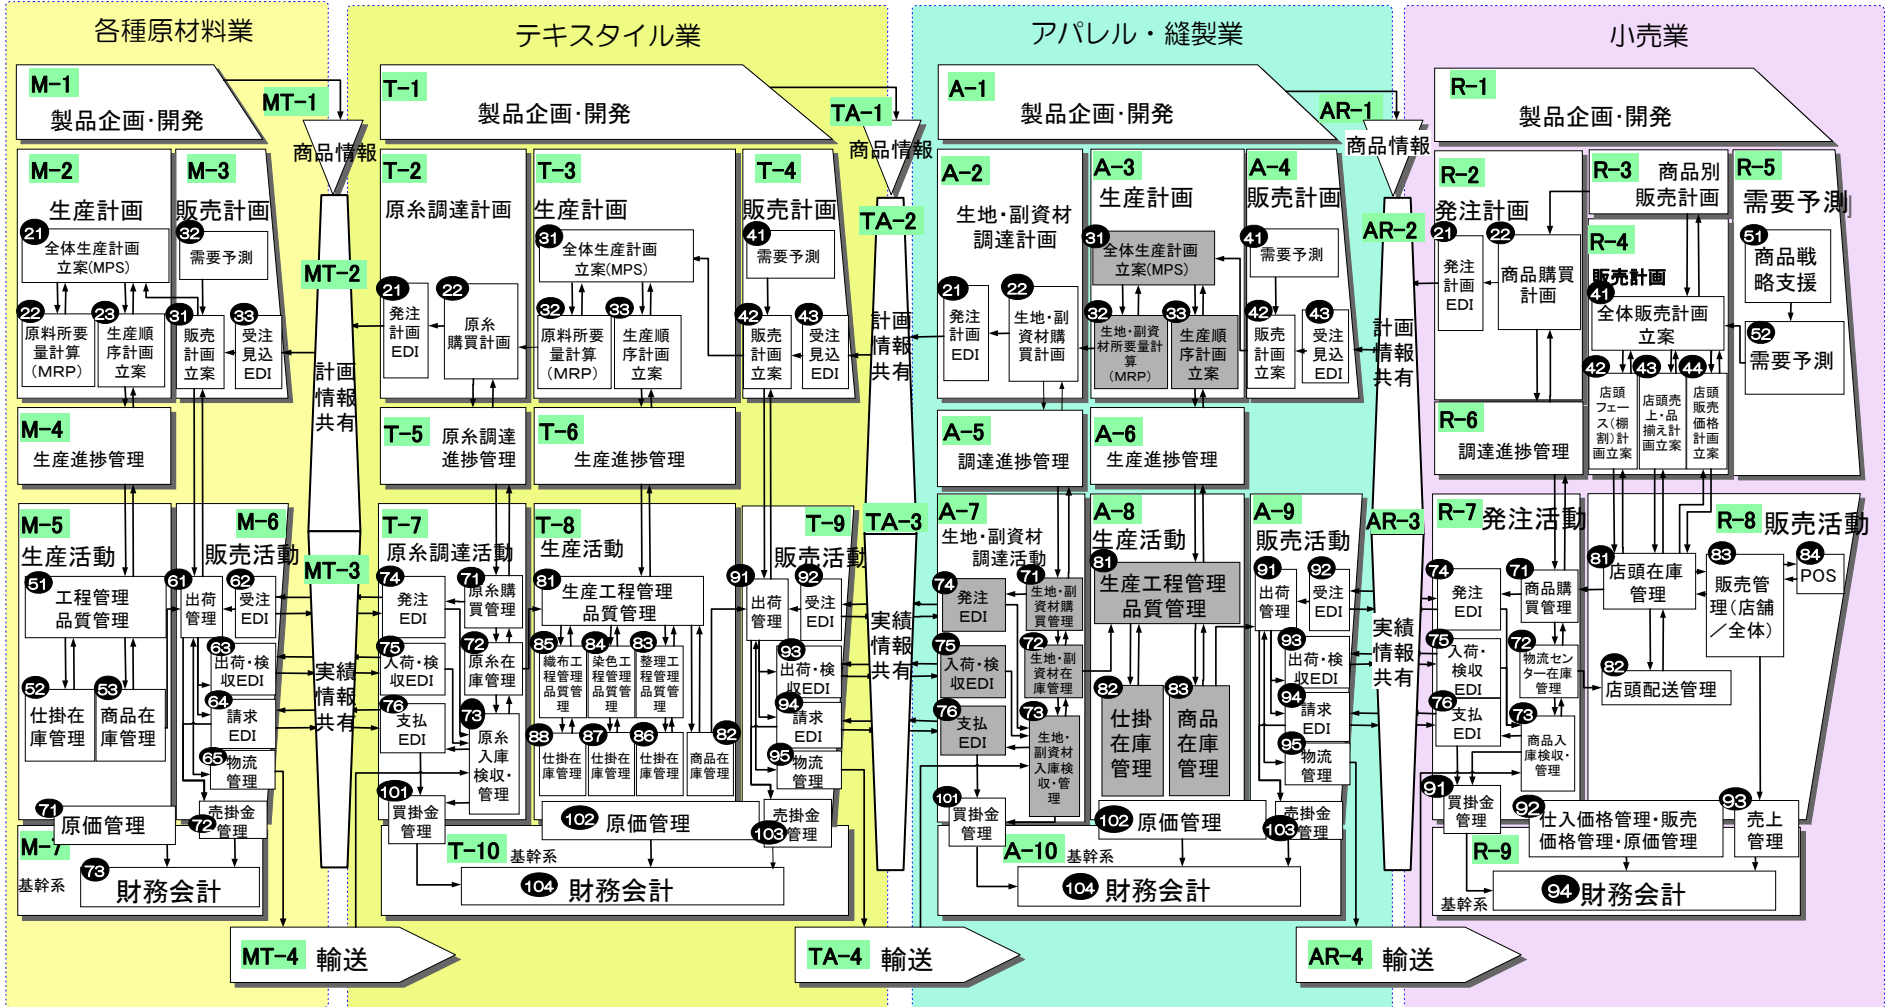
各種原材料業

M-1 製品企画･開発

M-2 生産計画
21 全体生産計画立案(MPS)
22 原料所要量計算(MRP)
23 生産順序計画立案

M-3 販売計画
32 需要予測
31 販売計画立案
33 受注見込EDI

M-4 生産進捗管理

M-5 生産活動
51 工程管理品質管理
52 仕掛在庫管理
53 商品在庫管理

M-6 販売活動
61 出荷管理
62 受注EDI
63 出荷･検収EDI
64 請求EDI
65 物流管理

71 原価管理
72 売掛金管理
M-7 基幹系
73 財務会計

MT-1 商品情報
MT-2 計画情報共有
MT-3 実績情報共有
MT-4 輸送

テキスタイル業

T-1 製品企画･開発

T-2 原糸調達計画
21 発注計画EDI
22 原糸購買計画

T-3 生産計画
31 全体生産計画立案(MPS)
32 原料所要量計算(MRP)
33 生産順序計画立案

T-4 販売計画
41 需要予測
42 販売計画立案
43 受注見込EDI

T-5 原糸調達進捗管理
T-6 生産進捗管理

T-7 原糸調達活動
74 発注EDI
71 原糸購買管理
72 原糸在庫管理
75 入荷･検収EDI
76 支払EDI
73 原糸入庫検収･管理

T-8 生産活動
81 生産工程管理品質管理
85 織布工程管理品質管理
84 染色工程管理品質管理
83 整理工程管理品質管理
88 仕掛在庫管理
87 仕掛在庫管理
86 仕掛在庫管理
82 商品在庫管理

T-9 販売活動
91 出荷管理
92 受注EDI
93 出荷･検収EDI
94 請求EDI
95 物流管理

101 買掛金管理
102 原価管理
売掛金 103 管理
T-10 基幹系
104 財務会計

TA-1 商品情報
TA-2 計画情報共有
TA-3 実績情報共有
TA-4 輸送

アパレル･縫製業

A-1 製品企画･開発

A-2 生地･副資材調達計画
21 発注計画EDI
22 生地･副資材購買計画

A-3 生産計画
31 全体生産計画立案(MPS)
32 生地･副資材所要量計算(MRP)
33 生産順序計画立案

A-4 販売計画
41 需要予測
42 販売計画立案
43 受注見込EDI

A-5 調達進捗管理
A-6 生産進捗管理

A-7 生地･副資材調達活動
74 発注EDI
71 生地･副資材購買管理
72 生地･副資材在庫管理
75 入荷･検収EDI
76 支払EDI
73 生地･副資材入庫検収･管理

A-8 生産活動
81 生産工程管理品質管理
82 仕掛在庫管理
83 商品在庫管理

A-9 販売活動
91 出荷管理
92 受注EDI
93 出荷･検収EDI
94 請求EDI
95 物流管理

101 買掛金管理
102 原価管理
売掛金 103 管理
A-10 基幹系
104 財務会計

AR-1 商品情報
AR-2 計画情報共有
AR-3 実績情報共有
AR-4 輸送

小売業

R-1 製品企画･開発

R-2 発注計画
21 発注計画EDI
22 商品購買計画

R-3 商品別販売計画

R-4 販売計画
41 全体販売計画立案
42 店頭フェース(棚割)計画立案
43 店頭売上･品揃え計画立案
44 店頭販売価格計画立案

R-5 需要予測
51 商品戦略支援
52 需要予測

R-6 調達進捗管理

R-7 発注活動
74 発注EDI
71 商品購買管理
75 入荷･検収EDI
72 物流センター在庫管理
76 支払EDI
73 商品入庫検収･管理

R-8 販売活動
81 店頭在庫管理
83 販売管理(店舗／全体)
84 POS
82 店頭配送管理

91 買掛金管理
92 仕入価格管理･販売価格管理･原価管理
93 売上管理
R-9 基幹系
94 財務会計